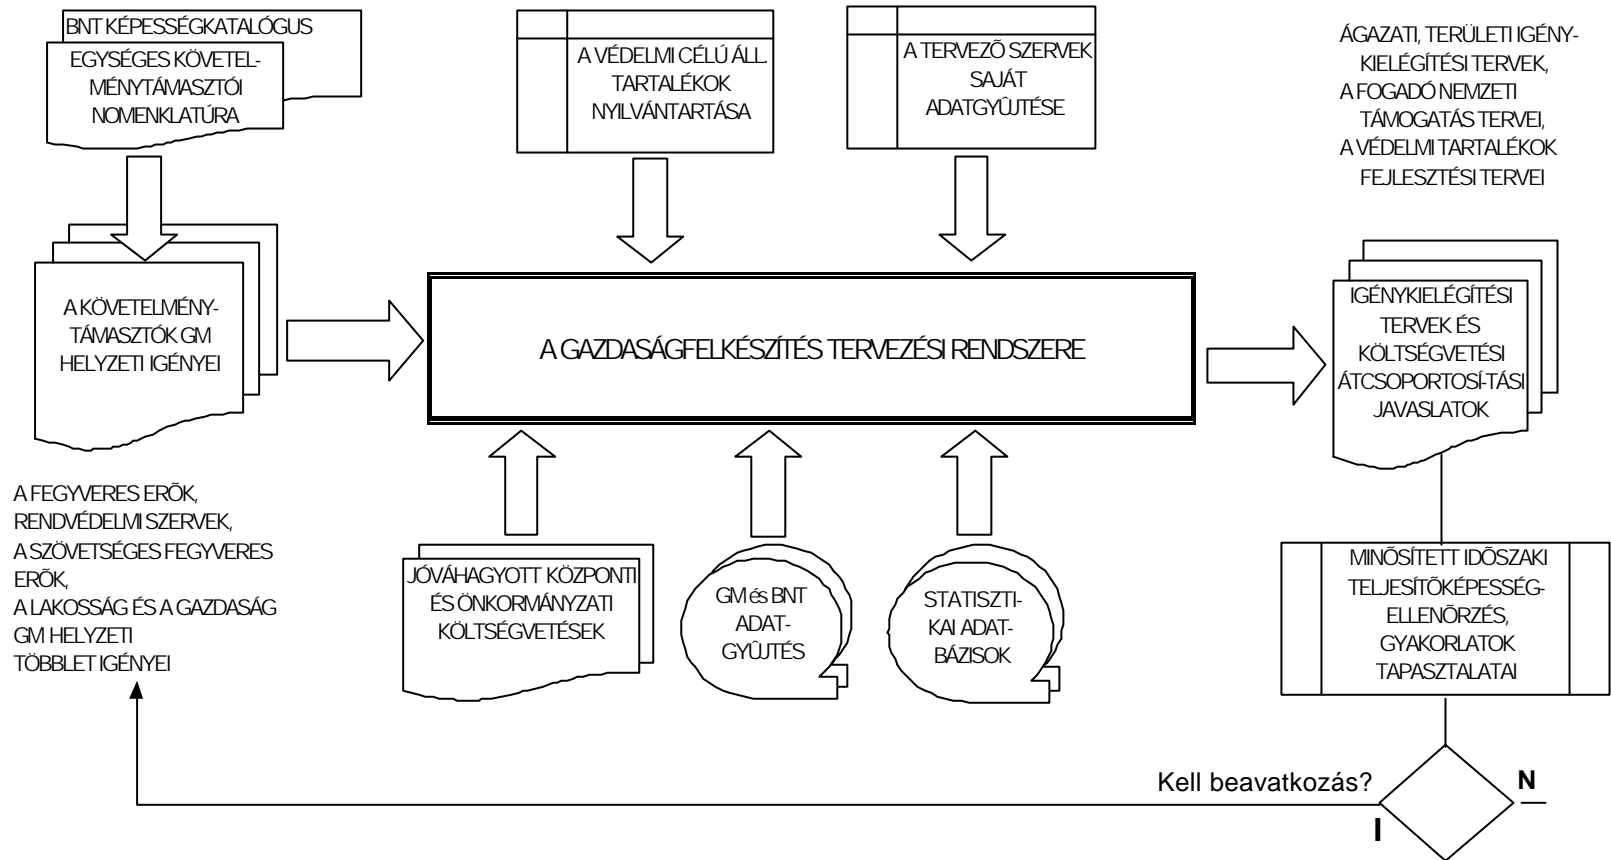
BNT KÉPESSÉGKATALÓGUS

EGYSÉGES KÖVETELMÉNYTÁMASZTÓI NOMENKLATÚRA

A VÉDELMI CÉLÚ ÁLL. TARTALÉKOK NYILVÁNTARTÁSA

A TERVEZÕ SZERVEK SAJÁT ADATGYÛJTÉSE

ÁGAZATI, TERÜLETI IGÉNYKIELÉGÍTÉSI TERVEK, A FOGADÓ NEMZETI TÁMOGATÁS TERVEI, A VÉDELMI TARTALÉKOK FEJLESZTÉSI TERVEI

A KÖVETELMÉNYTÁMASZTÓK GM HELYZETI IGÉNYEI

A GAZDASÁGFELKÉSZÍTÉS TERVEZÉSI RENDSZERE

IGÉNYKIELÉGÍTÉSI TERVEK ÉS KÖLTSÉGVETÉSI ÁTCSOPORTOSÍ-TÁSI JAVASLATOK

A FEGYVERES ERÕK, RENDVÉDELMI SZERVEK, A SZÖVETSÉGES FEGYVERES ERÕK, A LAKOSSÁG ÉS A GAZDASÁG GM HELYZETI TÖBBLET IGÉNYEI

JÓVÁHAGYOTT KÖZPONTI ÉS ÖNKORMÁNYZATI KÖLTSÉGVETÉSEK

GM és BNT ADATGYÛJTÉS

STATISZTIKAI ADATBÁZISOK

MINÕSÍTETT IDÕSZAKI TELJESÍTÕKÉPESSÉG-ELLENÕRZÉS, GYAKORLATOK TAPASZTALATAI

Kell beavatkozás?

N

I